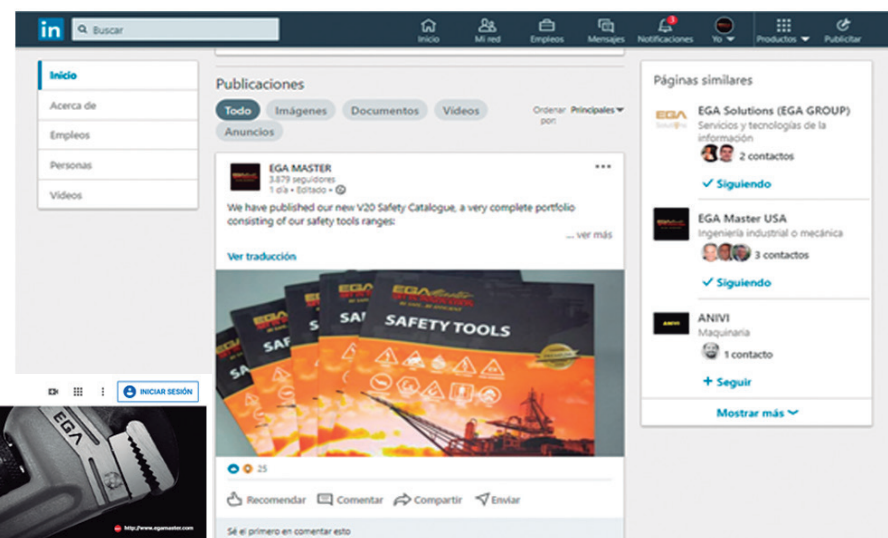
in Buscar

Inicio Mi red Empleos Mensajes 3 Notificaciones Yo Productos Publicitar

Inicio
Acerca de
Empleos
Personas
Videos

Publicaciones

Todo Imágenes Documentos Videos Anuncios

Ordenar por: Principales

EGA MASTER
3.879 seguidores
1 día • Editado •

We have published our new V20 Safety Catalogue, a very complete portfolio consisting of our safety tools ranges:

... ver más

Ver traducción

SAFETY TOOLS

25

Recomendar Comentar Compartir Enviar

Sé el primero en comentar esto

Páginas similares

EGA Solutions (EGA GROUP)
Servicios y tecnologías de la información
2 contactos
✓ Siguiendo

EGA Master USA
Ingeniería industrial o mecánica
3 contactos
✓ Siguiendo

ANIVI
Maquinaria
1 contacto
+ Seguir

Mostrar más

INICIAR SESIÓN

EGA

http://www.egamaster.com